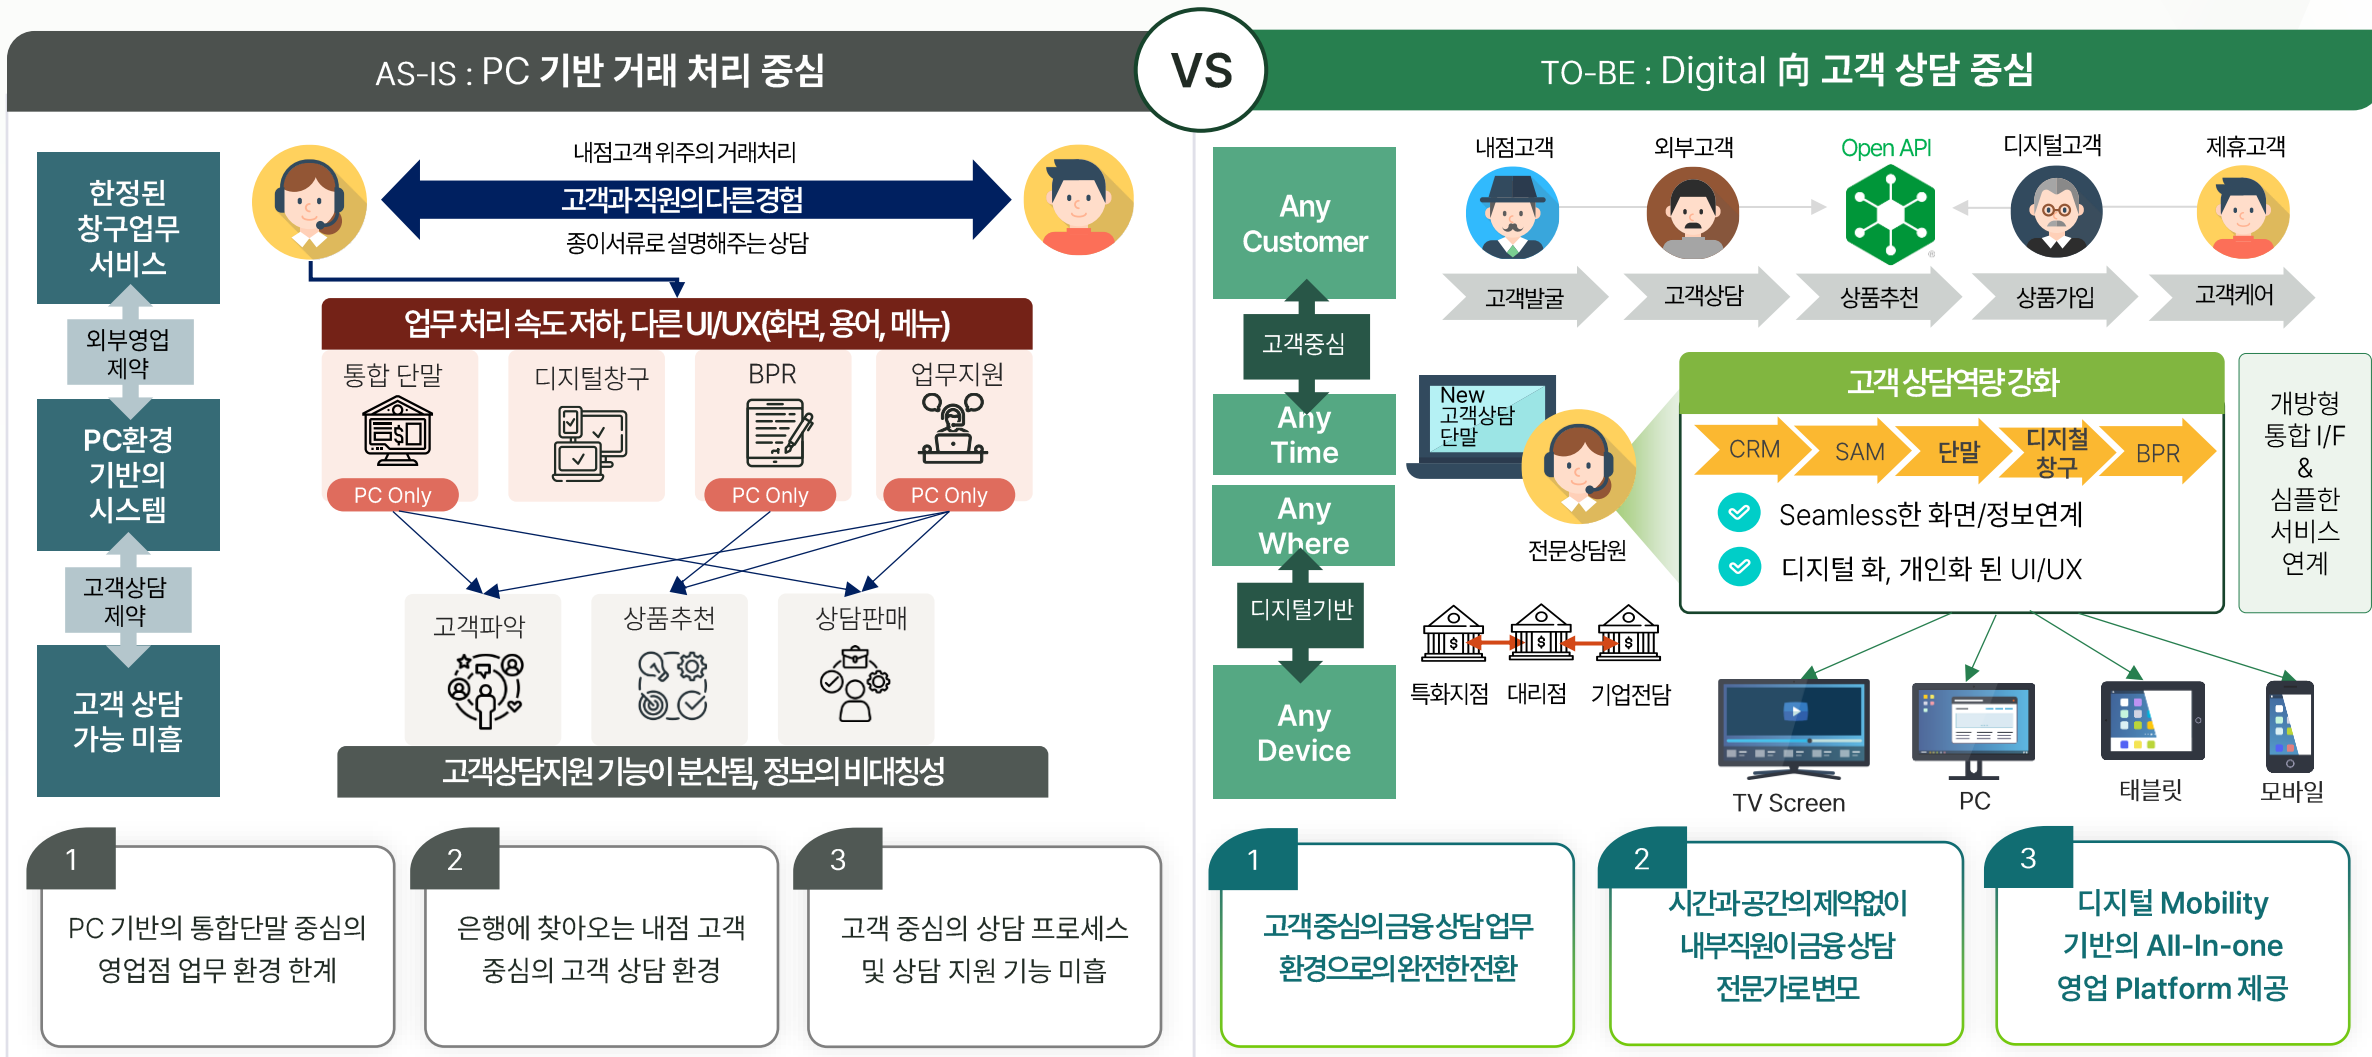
AS-IS : PC 기반 거래 처리 중심

VS

TO-BE : Digital 向 고객 상담 중심

한정된 창구업무 서비스

외부영업 제약

PC환경 기반의 시스템

고객상담 제약

고객 상담 가능 미흡

내점고객 위주의 거래처리

고객과 직원의 다른 경험

종이서류로 설명해주는 상담

업무처리 속도 저하, 다른 UI/UX(화면, 용어, 메뉴)

통합 단말

PC Only

디지털창구

BPR

PC Only

업무지원

PC Only

고객파악

상품추천

상담판매

고객상담지원 기능이 분산됨, 정보의 비대칭성

1
PC 기반의 통합단말 중심의 영업점 업무 환경 한계

2
은행에 찾아오는 내점 고객 중심의 고객 상담 환경

3
고객 중심의 상담 프로세스 및 상담 지원 기능 미흡

Any Customer

고객중심

Any Time

Any Where

디지털기반

Any Device

내점고객

외부고객

Open API

디지털고객

제휴고객

고객발굴

고객상담

상품추천

상품가입

고객케어

New 고객상담 단말

전문상담원

특화지점

대리점

기업전담

고객상담역량강화

CRM

SAM

단말

디지털 창구

BPR

Seamless한 화면/정보연계

디지털 화, 개인화 된 UI/UX

개방형 통합 I/F & 심플한 서비스 연계

TV Screen

PC

태블릿

모바일

1
고객중심의 금융상담업무 환경으로의 완전한 전환

2
시간과 공간의 제약없이 내부직원이 금융상담 전문가로 변모

3
디지털 Mobility 기반의 All-In-one 영업 Platform 제공